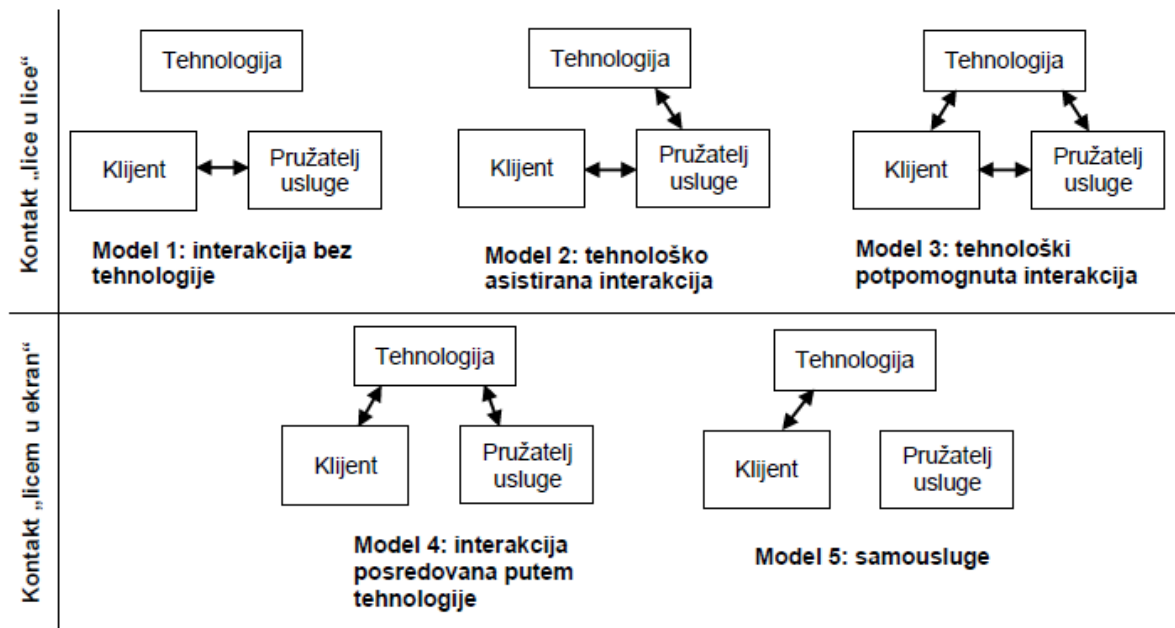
Kontakt „lice u lice“

Tehnologija

Klijent

Pružatelj usluge

Model 1: interakcija bez tehnologije

Tehnologija

Klijent

Pružatelj usluge

Model 2: tehnološko asistirana interakcija

Tehnologija

Klijent

Pružatelj usluge

Model 3: tehnološki potpomognuta interakcija

Kontakt „licem u ekran“

Tehnologija

Klijent

Pružatelj usluge

Model 4: interakcija posredovana putem tehnologije

Tehnologija

Klijent

Pružatelj usluge

Model 5: samousluge